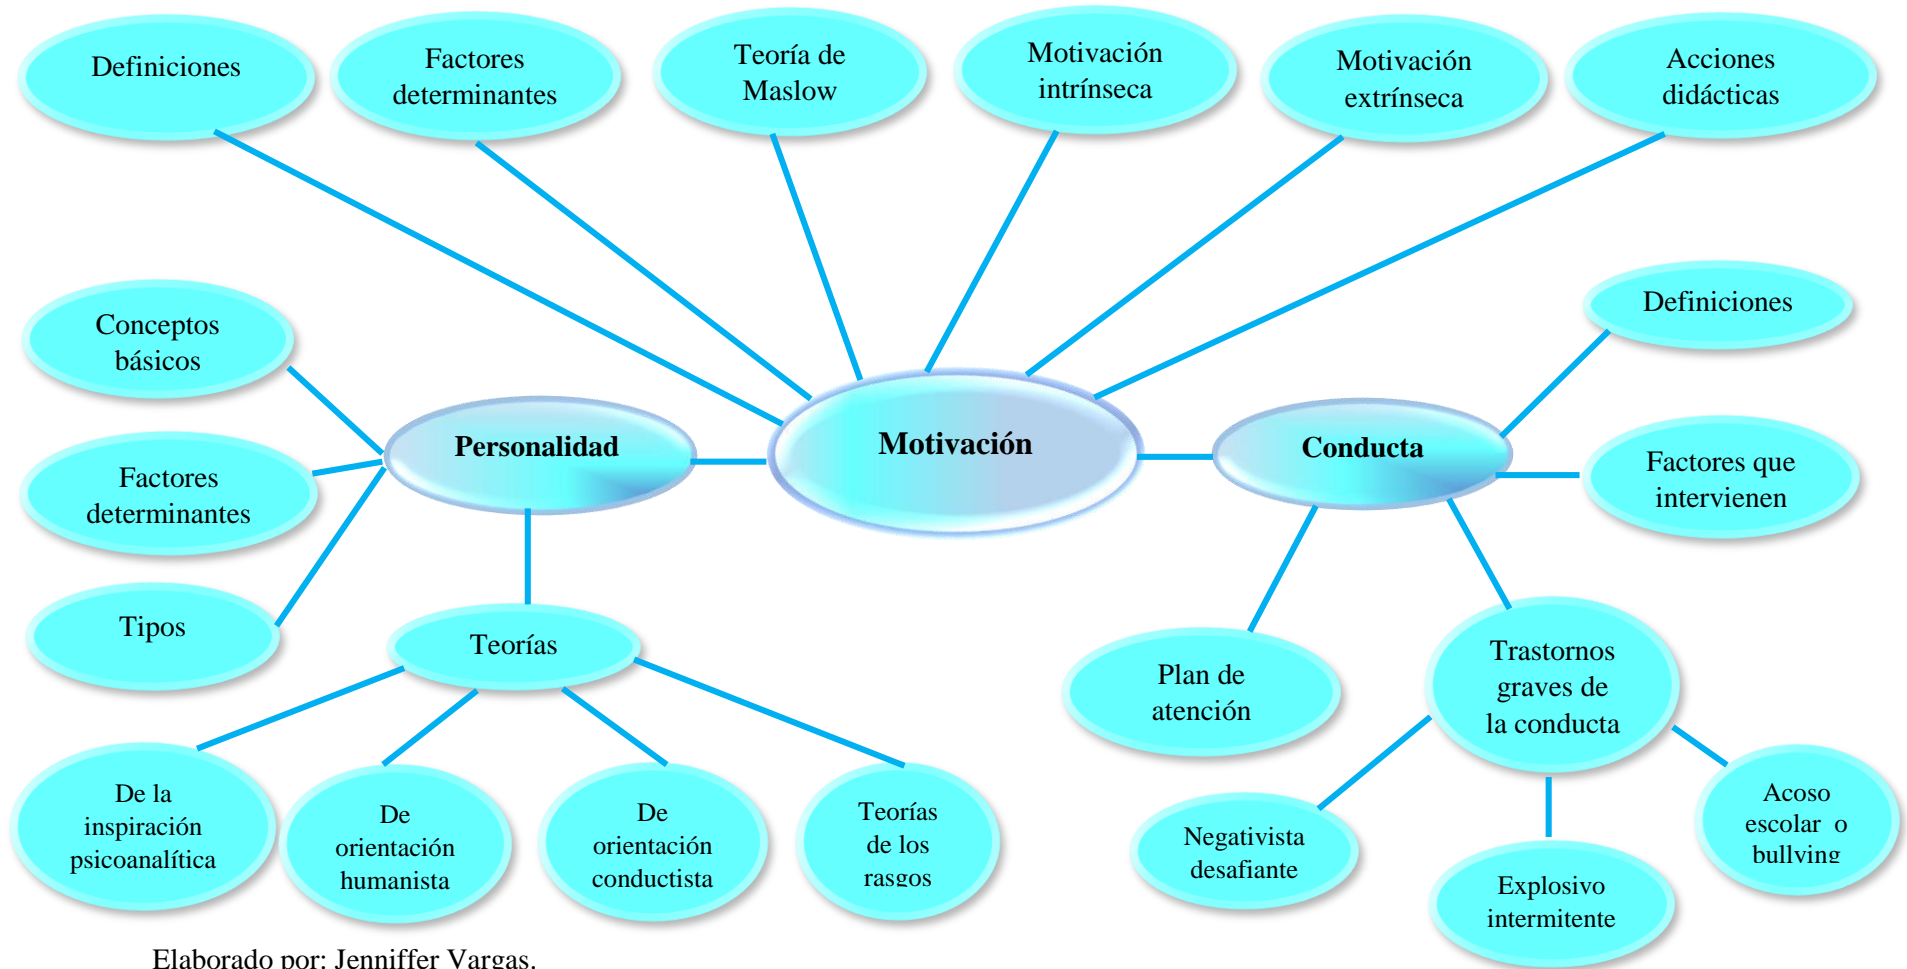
Definiciones

Factores determinantes

Teoría de Maslow

Motivación intrínseca

Motivación extrínseca

Acciones didácticas

Conceptos básicos

Factores determinantes

Tipos

Personalidad

Motivación

Conducta

Definiciones

Factores que intervienen

Teorías

De la inspiración psicoanalítica

De orientación humanista

De orientación conductista

Teorías de los rasgos

Plan de atención

Trastornos graves de la conducta

Negativista desafiante

Explosivo intermitente

Acoso escolar o bullying

Elaborado por: Jenniffer Vargas.